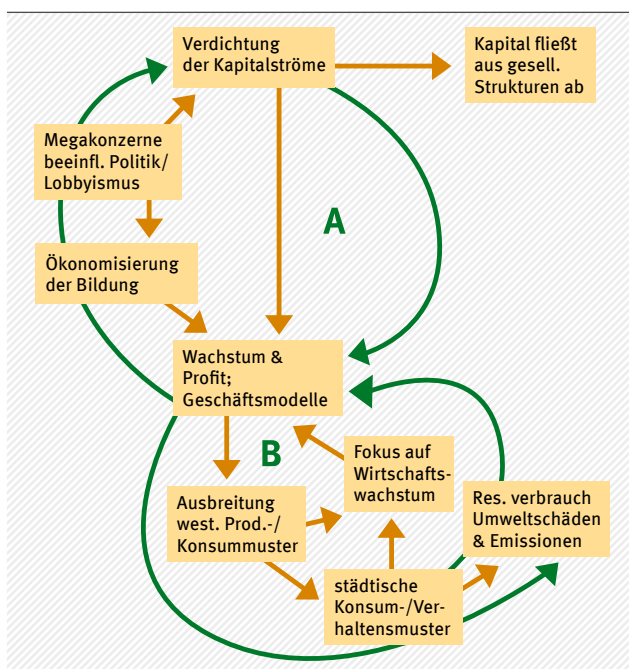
Verdichtung der Kapitalströme

Kapital fließt aus gesell. Strukturen ab

Megakonzerne beeinfl. Politik/ Lobbyismus

A

Ökonomisierung der Bildung

Wachstum & Profit; Geschäftsmodelle

B

Fokus auf Wirtschaftswachstum

Ausbreitung west. Prod.-/ Konsummuster

Res. verbrauch Umweltschäden & Emissionen

städtische Konsum-/Verhaltensmuster